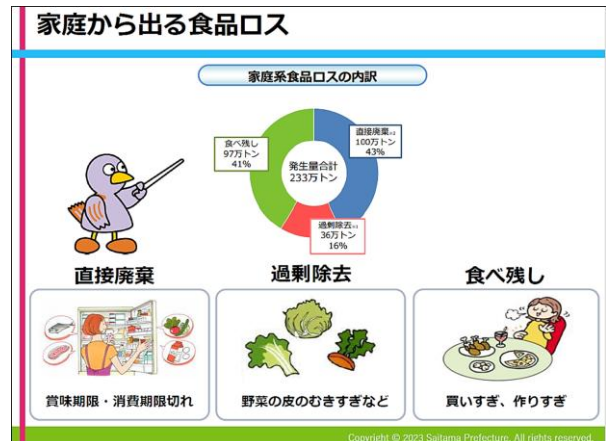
家庭から出る食品ロス

家庭系食品ロスの内訳

発生量合計
233万トン

直接廃棄※1
100万トン
43%

過剰除去※1
36万トン
16%

食べ残し
97万トン
41%

直接廃棄

賞味期限・消費期限切れ

過剰除去

野菜の皮のむきすぎなど

食べ残し

買いすぎ、作りすぎ

Copyright © 2023 Saitama Prefecture. All rights reserved.